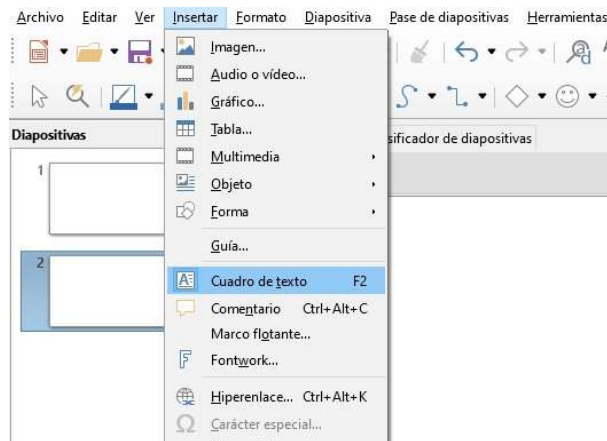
Archivo Editar Ver Insertar Formato Diapositiva Pase de diapositivas Herramientas

Diapositivas

sificador de diapositivas

1

2

Imagen...
Audio o vídeo...
Gráfico...
Tabla...
Multimedia
Objeto
Forma
Guía...
Cuadro de texto F2
Comentario Ctrl+Alt+C
Marco flotante...
Fontwork...
Hiperenlace... Ctrl+Alt+K
Carácter especial...